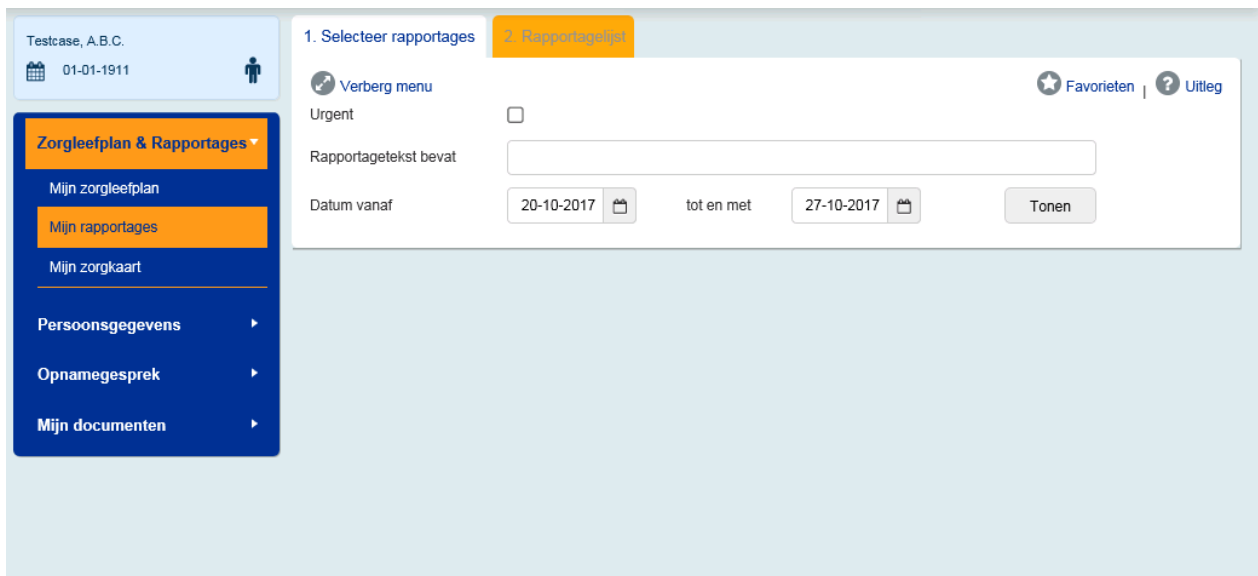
Testcase, A.B.C.

01-01-1911

Zorgleefplan & Rapportages

Mijn zorgleefplan

Mijn rapportages

Mijn zorgkaart

Persoonsgegevens

Opnamegesprek

Mijn documenten

1. Selecteer rapportages

2. Rapportagelijst

Verberg menu

Favorieten | Uitleg

Urgent

Rapportagetekst bevat

Datum vanaf 20-10-2017 tot en met 27-10-2017 Tonen